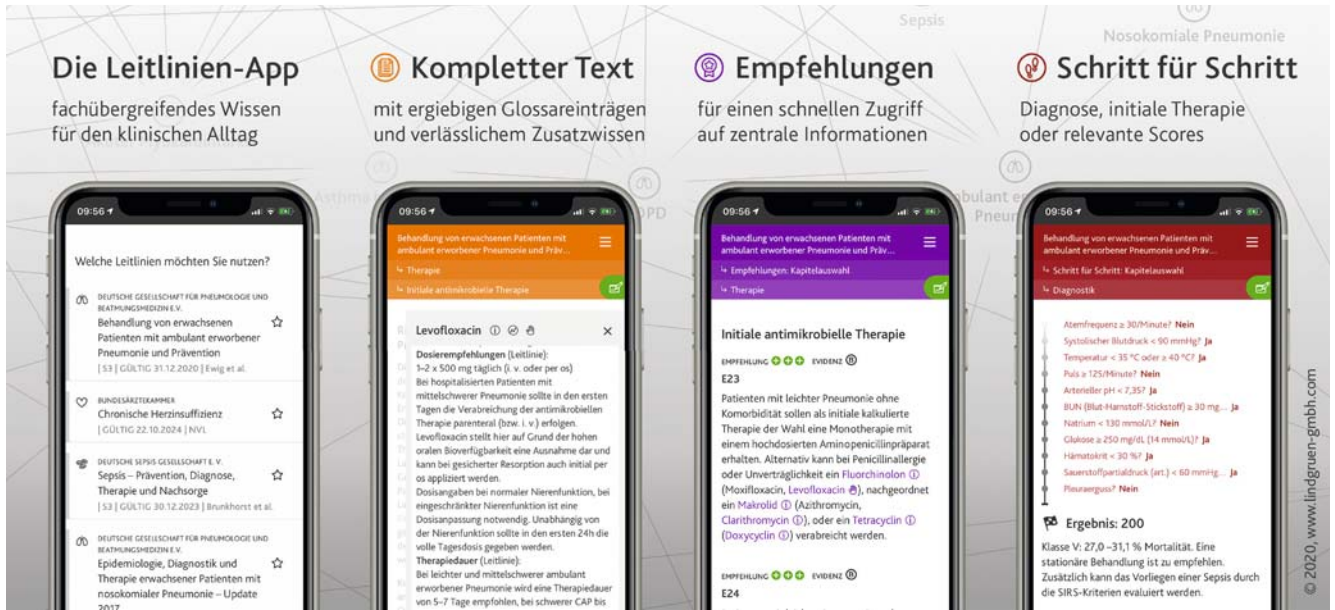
Sepsis

Nosokomiale Pneumonie

Die Leitlinien-App

fachübergreifendes Wissen für den klinischen Alltag

Kompletter Text

mit ergiebigen Glossareinträgen und verlässlichem Zusatzwissen

Empfehlungen

für einen schnellen Zugriff auf zentrale Informationen

Schritt für Schritt

Diagnose, initiale Therapie oder relevante Scores

09:56

Welche Leitlinien möchten Sie nutzen?

DEUTSCHE GESELLSCHAFT FÜR PNEUMOLOGIE UND BEATMUNGSMEDIZIN E.V.
Behandlung von erwachsenen Patienten mit ambulant erworbener Pneumonie und Prävention
| S3 | GÜLTIG 31.12.2020 | Ewig et al.

BUNDESÄRZTEKAMMER
Chronische Herzinsuffizienz
| GÜLTIG 22.10.2024 | NVL

DEUTSCHE SEPSIS GESELLSCHAFT E. V.
Sepsis – Prävention, Diagnose, Therapie und Nachsorge
| S3 | GÜLTIG 30.12.2023 | Brunkhorst et al.

DEUTSCHE GESELLSCHAFT FÜR PNEUMOLOGIE UND BEATMUNGSMEDIZIN E.V.
Epidemiologie, Diagnostik und Therapie erwachsener Patienten mit nosokomialer Pneumonie – Update 2017

09:56

Behandlung von erwachsenen Patienten mit ambulant erworbener Pneumonie und Präv...

Therapie

Initiale antimikrobielle Therapie

Levofloxacin

Dosierempfehlungen (Leitlinie):
1–2 x 500 mg täglich (i. v. oder per os)
Bei hospitalisierten Patienten mit mittelschwerer Pneumonie sollte in den ersten Tagen die Verabreichung der antimikrobiellen Therapie parenteral (bzw. i. v.) erfolgen. Levofloxacin stellt hier auf Grund der hohen oralen Bioverfügbarkeit eine Ausnahme dar und kann bei gesicherter Resorption auch initial per os appliziert werden.
Dosisangaben bei normaler Nierenfunktion, bei eingeschränkter Nierenfunktion ist eine Dosisanpassung notwendig. Unabhängig von der Nierenfunktion sollte in den ersten 24h die volle Tagesdosis gegeben werden.
Therapiedauer (Leitlinie):
Bei leichter und mittelschwerer ambulant erworbener Pneumonie wird eine Therapiedauer von 5–7 Tage empfohlen, bei schwerer CAP bis

09:56

Behandlung von erwachsenen Patienten mit ambulant erworbener Pneumonie und Präv...

Empfehlungen: Kapitelauswahl

Therapie

Initiale antimikrobielle Therapie

EMPFEHLUNG EVIDENZ B
E23
Patienten mit leichter Pneumonie ohne Komorbidität sollen als initiale kalkulierte Therapie der Wahl eine Monotherapie mit einem hochdosierten Aminopenicillinpräparat erhalten. Alternativ kann bei Penicillinallergie oder Unverträglichkeit ein Fluorchinolon (Moxifloxacin, Levofloxacin), nachgeordnet ein Makrolid (Azithromycin, Clarithromycin), oder ein Tetracyclin (Doxycyclin) verabreicht werden.

EMPFEHLUNG EVIDENZ B
E24

09:56

Behandlung von erwachsenen Patienten mit ambulant erworbener Pneumonie und Präv...

Schritt für Schritt: Kapitelauswahl

Diagnostik

Atemfrequenz ≥ 30/Minute? Nein
Systolischer Blutdruck < 90 mmHg? Ja
Temperatur < 35 °C oder ≥ 40 °C? Ja
Puls ≥ 125/Minute? Nein
Arterieller pH < 7,35? Ja
BUN (Blut-Harnstoff-Stickstoff) ≥ 30 mg... Ja
Natrium < 130 mmol/L? Nein
Glukose ≥ 250 mg/dL (14 mmol/L)? Ja
Hämatokrit < 30 %? Ja
Sauerstoffpartialdruck (art.) < 60 mmHg... Ja
Pleuraerguss? Nein

Ergebnis: 200
Klasse V: 27,0 –31,1 % Mortalität. Eine stationäre Behandlung ist zu empfehlen. Zusätzlich kann das Vorliegen einer Sepsis durch die SIRS-Kriterien evaluiert werden.

© 2020, www.lindgruen-gmbh.com